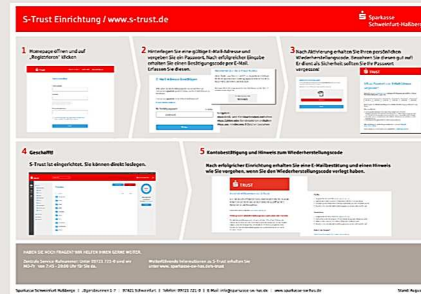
S-Trust Einrichtung / www.s-trust.de

Sparkasse Schweinfurt-Haßberge

1 Homepage öffnen und auf „Registrieren" klicken

2 Hinterlegen Sie eine gültige E-Mail-Adresse und vergeben Sie ein Passwort. Nach erfolgreicher Eingabe erhalten Sie einen Bestätigungscode per E-Mail. Erfassen Sie diesen.

3 Nach Aktivierung erhalten Sie Ihren persönlichen Wiederherstellungscode. Bewahren Sie diesen gut auf! Er dient als Sicherheit, sollten Sie Ihr Passwort vergessen.

4 Geschafft!
S-Trust ist eingerichtet. Sie können direkt loslegen.

5 Kontobestätigung und Hinweis zum Wiederherstellungscode
Nach erfolgreicher Einrichtung erhalten Sie eine E-Mailbestätigung und einen Hinweis wie Sie vorgehen, wenn Sie den Wiederherstellungscode verlegt haben.

S-Trust

HABEN SIE NOCH FRAGEN? WIR HELFEN IHNEN GERNE WEITER.

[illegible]

Sparkasse Schweinfurt-Haßberge | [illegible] | www.sparkasse-sw-has.de

Stand: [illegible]